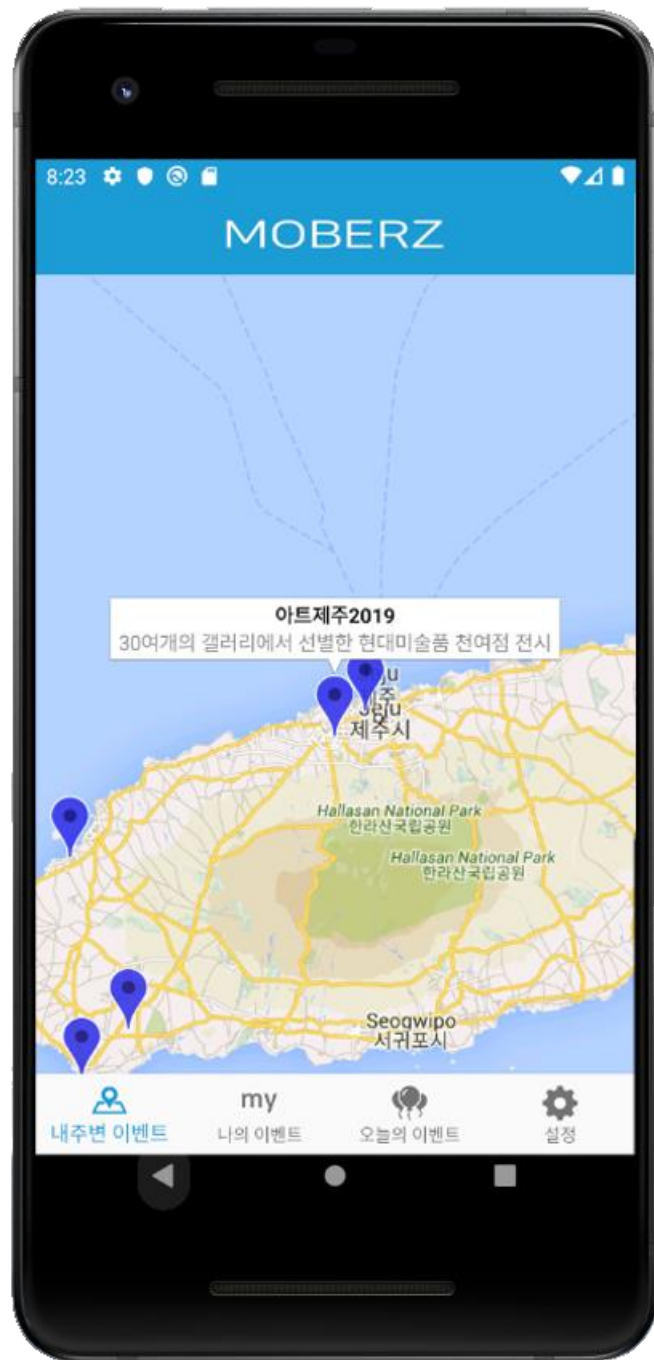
8:23

MOBERZ

아트제주2019
30여개의 갤러리에서 선별한 현대미술품 천여점 전시

Jeju
제주시

Hallasan National Park
한라산국립공원

Hallasan National Park
한라산국립공원

Seogwipo
서귀포시

내주변 이벤트
my
나의 이벤트
오늘의 이벤트
설정